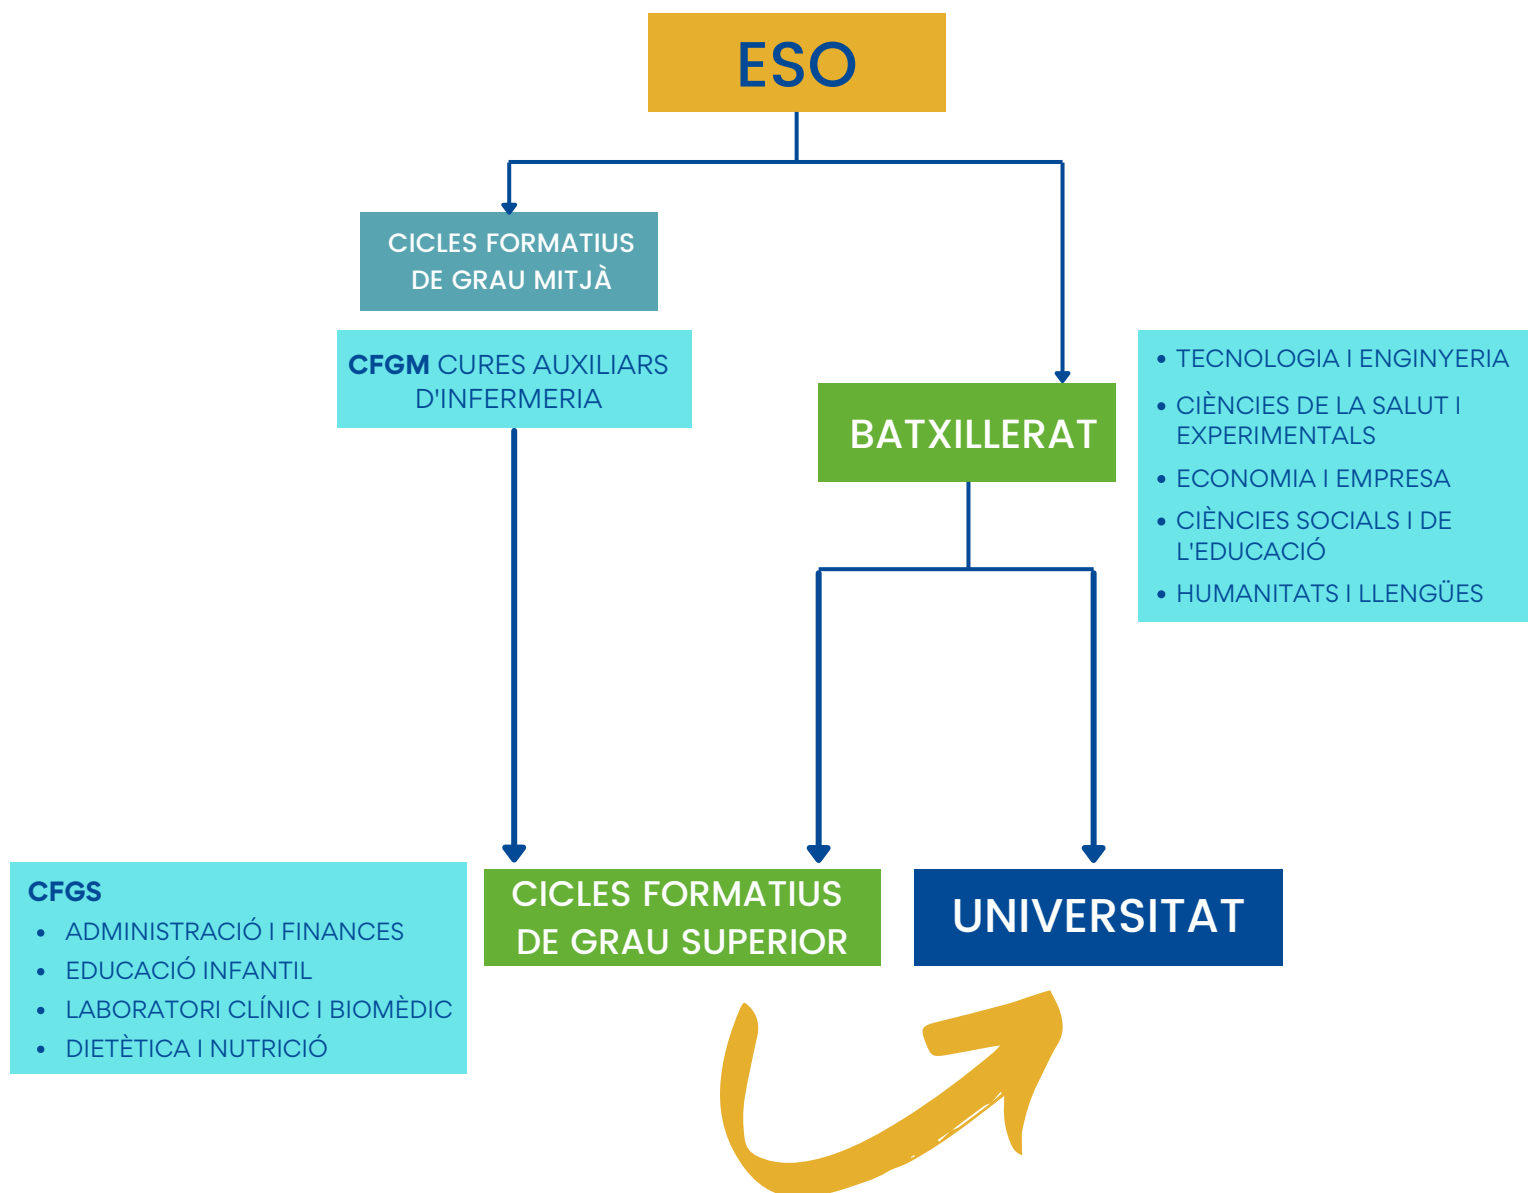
ESO

CICLES FORMATIUS DE GRAU MITJÀ

CFGM CURES AUXILIARS D'INFERMERIA

BATXILLERAT

- TECNOLOGIA I ENGINYERIA
- CIÈNCIES DE LA SALUT I EXPERIMENTALS
- ECONOMIA I EMPRESA
- CIÈNCIES SOCIALS I DE L'EDUCACIÓ
- HUMANITATS I LLENGÜES

CFGS
- ADMINISTRACIÓ I FINANCES
- EDUCACIÓ INFANTIL
- LABORATORI CLÍNIC I BIOMÈDIC
- DIETÈTICA I NUTRICIÓ

CICLES FORMATIUS DE GRAU SUPERIOR

UNIVERSITAT